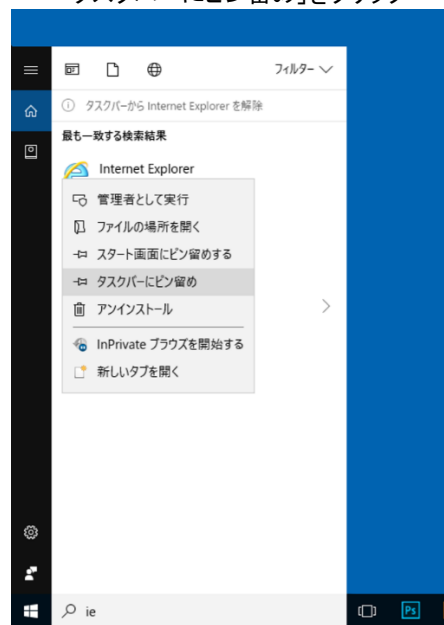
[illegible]

フィルター

タスクバーから Internet Explorer を解除

最も一致する検索結果

Internet Explorer

管理者として実行

ファイルの場所を開く

スタート画面にピン留めする

タスクバーにピン留め

アンインストール

InPrivate ブラウズを開始する

新しいタブを開く

ie

Ps